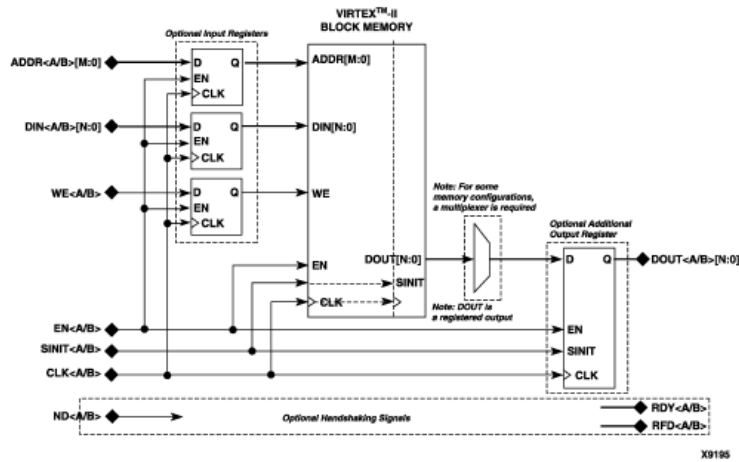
VIRTEX$^{TM}$-II
BLOCK MEMORY

Optional Input Registers

ADDR<A/B>[M:0]
D Q
EN
CLK
ADDR[M:0]

DIN<A/B>[N:0]
D Q
EN
CLK
DIN[N:0]

WE<A/B>
D Q
EN
CLK
WE

EN
SINIT
CLK

DOUT[N:0]

Note: For some memory configurations, a multiplexer is required

Optional Additional Output Register

D Q
DOUT<A/B>[N:0]

Note: DOUT is a registered output

EN
SINIT
CLK

EN<A/B>
SINIT<A/B>
CLK<A/B>

ND<A/B>
Optional Handshaking Signals
RDY<A/B>
RFD<A/B>

X9195